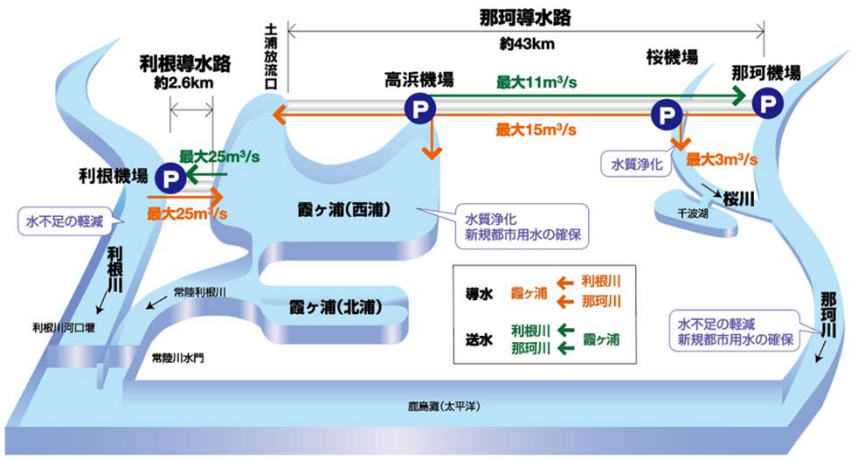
那珂導水路
約43km

利根導水路
約2.6km

土浦放流口

高浜機場

桜機場

那珂機場

P

最大11m³/s

最大15m³/s

水質浄化

最大3m³/s

桜川

千波湖

最大25m³/s

利根機場

最大25m³/s

水不足の軽減

霞ヶ浦(西浦)

水質浄化
新規都市用水の確保

利根川

常陸利根川

利根川河口堰

霞ヶ浦(北浦)

常陸川水門

導水 霞ヶ浦 ← 利根川 ← 那珂川

送水 利根川 ← 那珂川 ← 霞ヶ浦

那珂川

水不足の軽減
新規都市用水の確保

鹿島灘(太平洋)